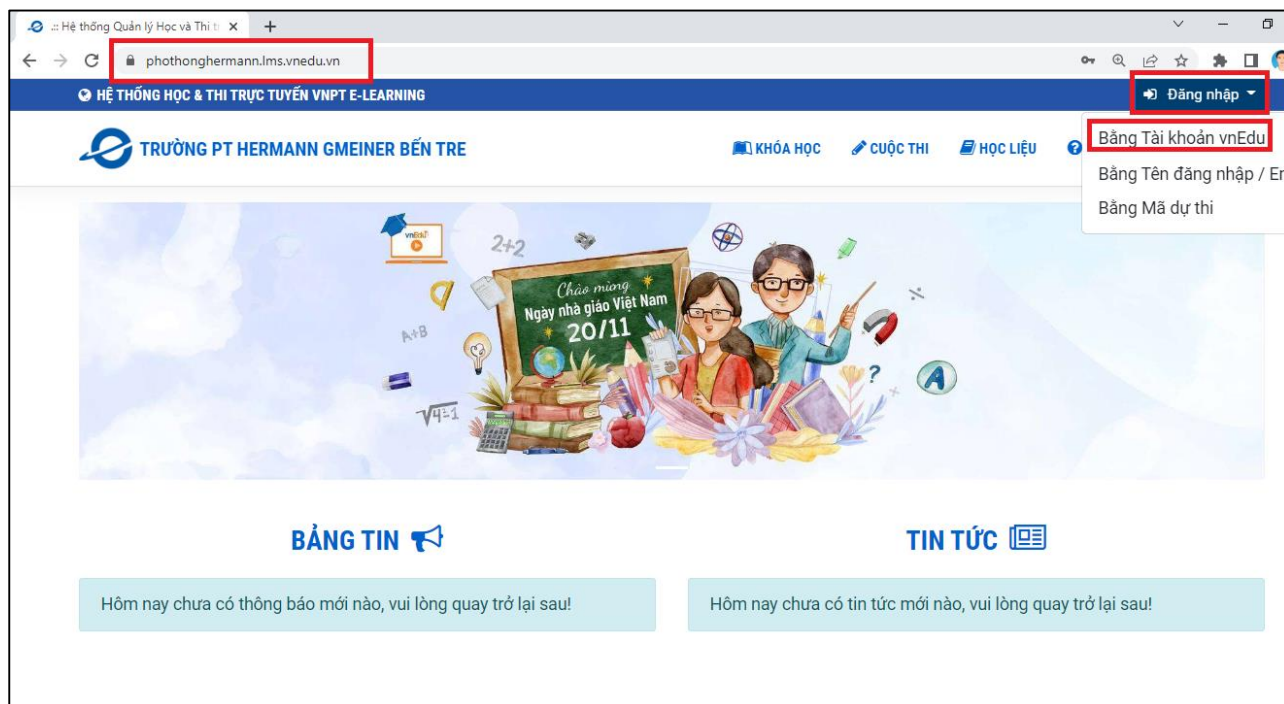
:: Hệ thống Quản lý Học và Thi t ×

+

phothonghermann.lms.vnedu.vn

HỆ THỐNG HỌC & THI TRỰC TUYẾN VNPT E-LEARNING

Đăng nhập

TRƯỜNG PT HERMANN GMEINER BẾN TRE

KHÓA HỌC

CUỘC THI

HỌC LIỆU

Bằng Tài khoản vnEdu

Bằng Tên đăng nhập / E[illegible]

Bằng Mã dự thi

vnEdu

2+2

Chào mừng

Ngày nhà giáo Việt Nam

20/11

A+B

$\sqrt{4}=1$

?

A

BẢNG TIN

TIN TỨC

Hôm nay chưa có thông báo mới nào, vui lòng quay trở lại sau!

Hôm nay chưa có tin tức mới nào, vui lòng quay trở lại sau!